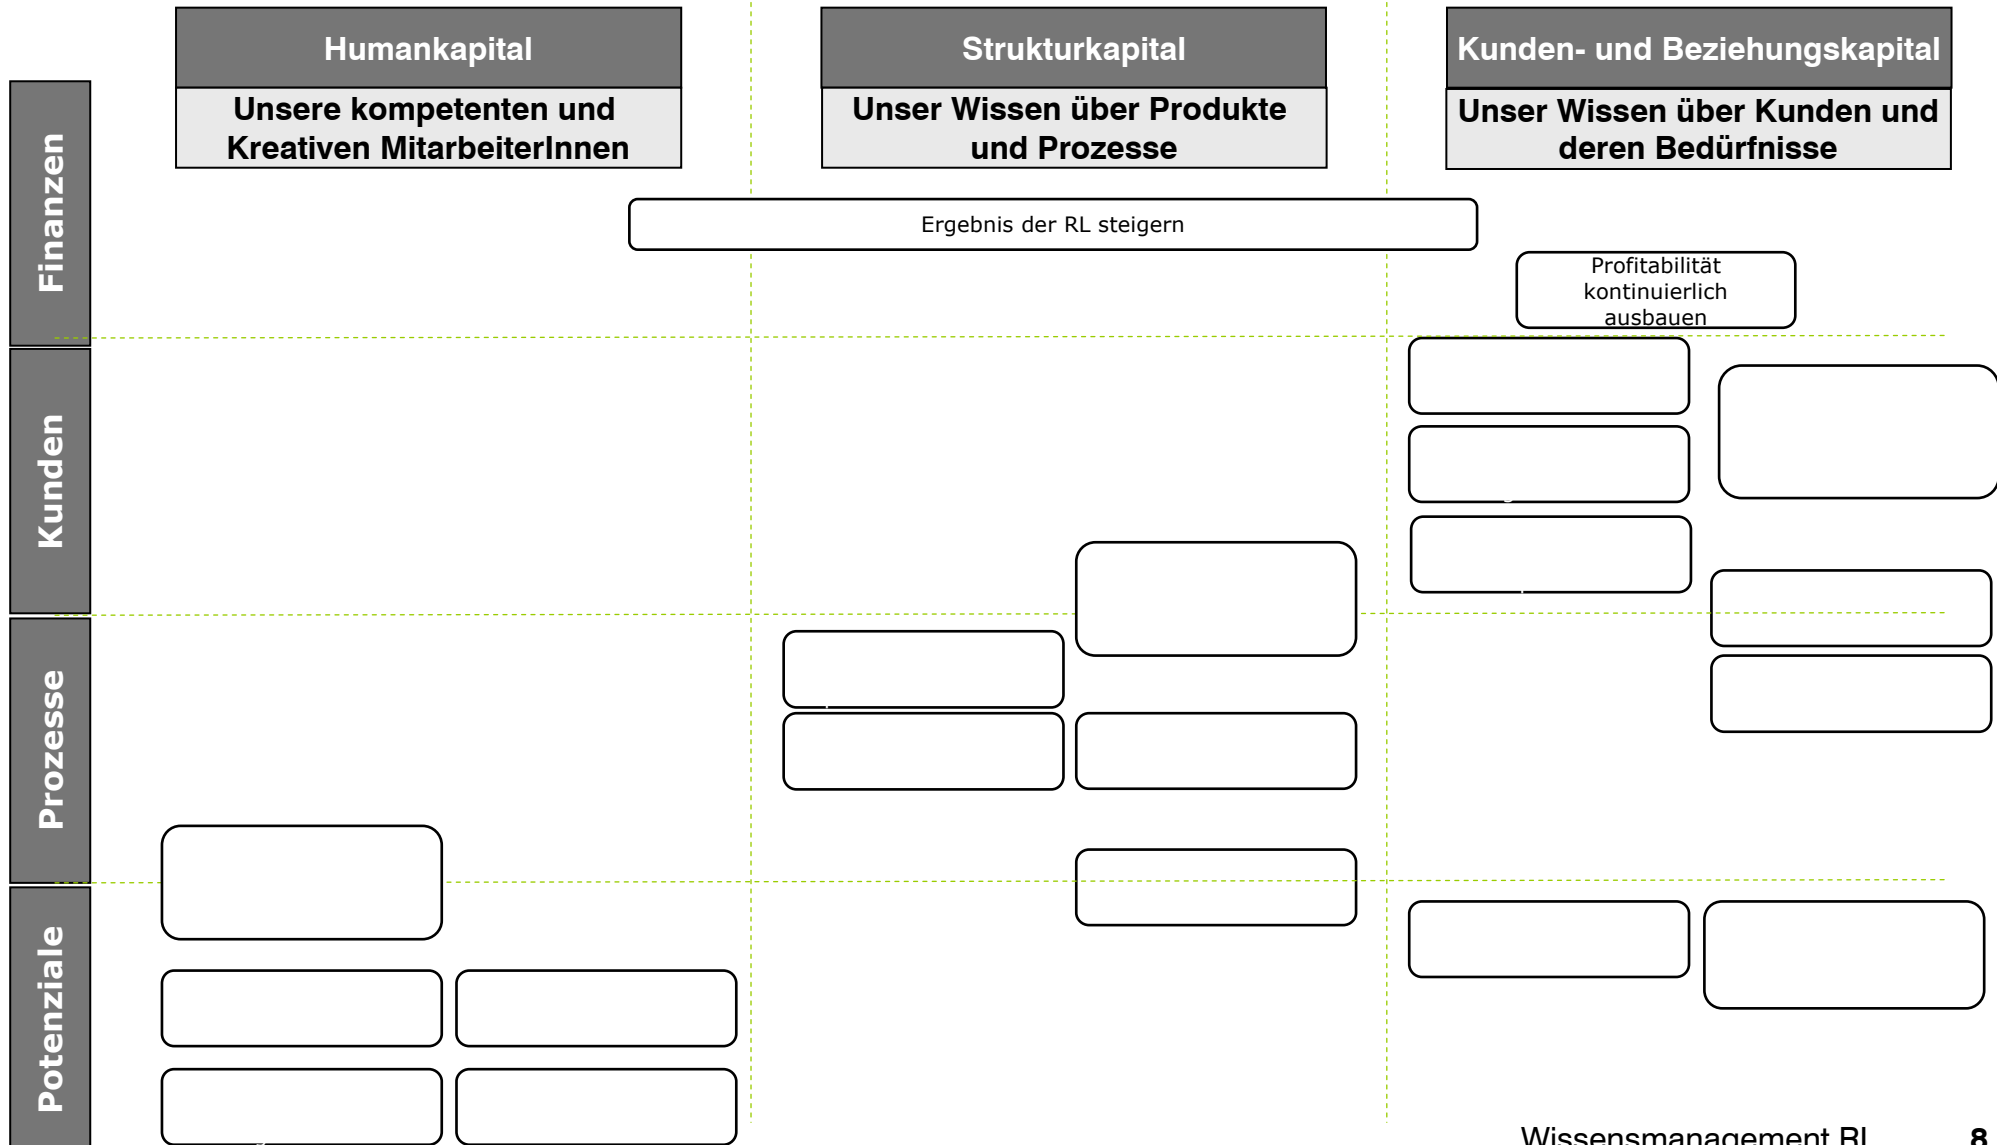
Humankapital

Unsere kompetenten und Kreativen MitarbeiterInnen

Strukturkapital

Unser Wissen über Produkte und Prozesse

Kunden- und Beziehungskapital

Unser Wissen über Kunden und deren Bedürfnisse

Finanzen

Kunden

Prozesse

Potenziale

Ergebnis der RL steigern

Profitabilität kontinuierlich ausbauen

Wissensmanagement RL

8